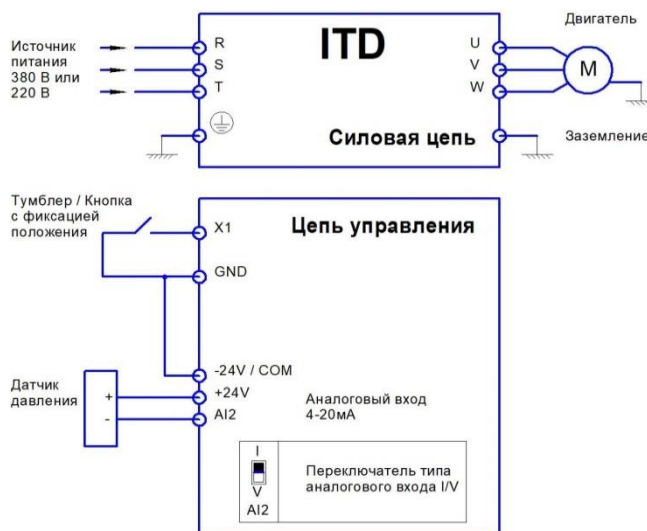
Источник питания 380 В или 220 В

R
S
T

ITD

U
V
W

Двигатель

M

Силовая цепь

Заземление

Тумблер / Кнопка с фиксацией положения

X1

Цепь управления

GND

-24V / COM
+24V
AI2

Датчик давления

+
-

Аналоговый вход 4-20мА

I
V
AI2

Переключатель типа аналогового входа I/V